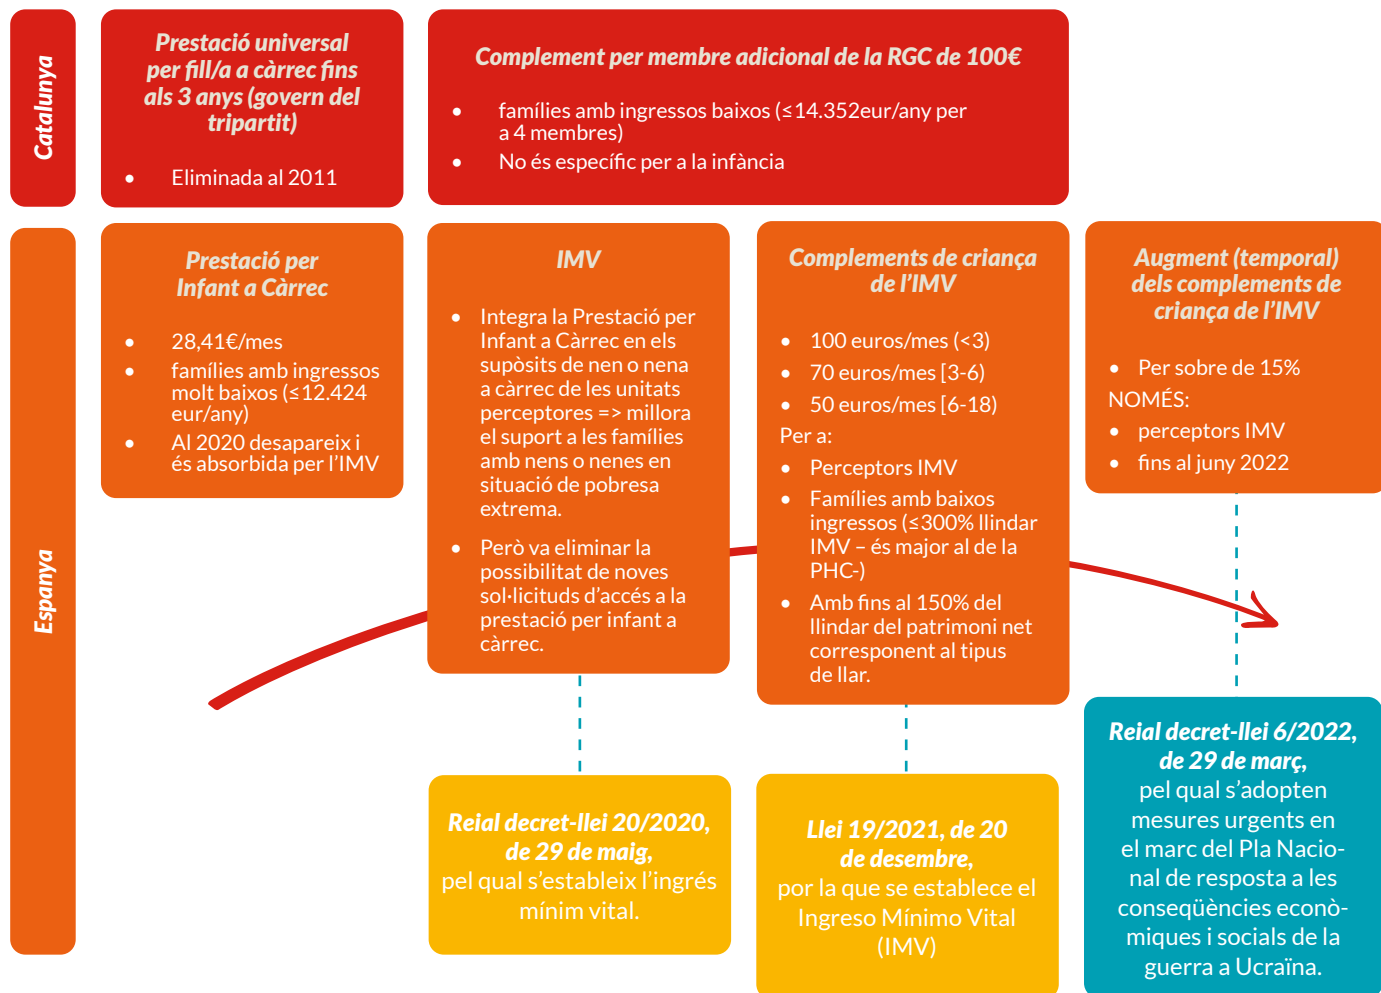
Catalunya

Prestació universal per fill/a a càrrec fins als 3 anys (govern del tripartit)

- Eliminada al 2011

Complement per membre adicional de la RGC de 100€

- famílies amb ingressos baixos (≤14.352eur/any per a 4 membres)
- No és específic per a la infància

Espanya

Prestació per Infant a Càrrec

- 28,41€/mes
- famílies amb ingressos molt baixos (≤12.424 eur/any)
- Al 2020 desapareix i és absorbida per l'IMV

IMV

- Integra la Prestació per Infant a Càrrec en els supòsits de nen o nena a càrrec de les unitats perceptores => millora el suport a les famílies amb nens o nenes en situació de pobresa extrema.
- Però va eliminar la possibilitat de noves sol·licituds d'accés a la prestació per infant a càrrec.

Complements de criança de l'IMV

- 100 euros/mes (<3)
- 70 euros/mes [3-6)
- 50 euros/mes [6-18)

Per a:

- Perceptors IMV
- Famílies amb baixos ingressos (≤300% llindar IMV – és major al de la PHC-)
- Amb fins al 150% del llindar del patrimoni net corresponent al tipus de llar.

Augment (temporal) dels complements de criança de l'IMV

- Per sobre de 15%

NOMÉS:

- perceptors IMV
- fins al juny 2022

Reial decret-llei 20/2020, de 29 de maig, pel qual s'estableix l'ingrés mínim vital.

Llei 19/2021, de 20 de desembre, por la que se establece el Ingreso Mínimo Vital (IMV)

Reial decret-llei 6/2022, de 29 de març, pel qual s'adopten mesures urgents en el marc del Pla Nacional de resposta a les conseqüències econòmiques i socials de la guerra a Ucraïna.